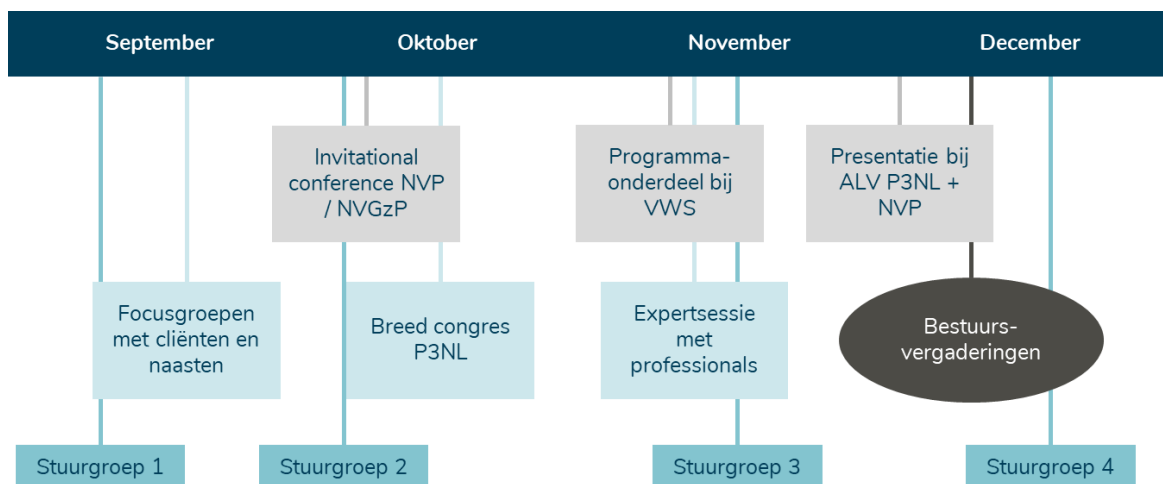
September

Oktober

November

December

Invitational conference NVP / NVGzP

Programma-onderdeel bij VWS

Presentatie bij ALV P3NL + NVP

Focusgroepen met cliënten en naasten

Breed congres P3NL

Expertsessie met professionals

Bestuurs-vergaderingen

Stuurgroep 1

Stuurgroep 2

Stuurgroep 3

Stuurgroep 4